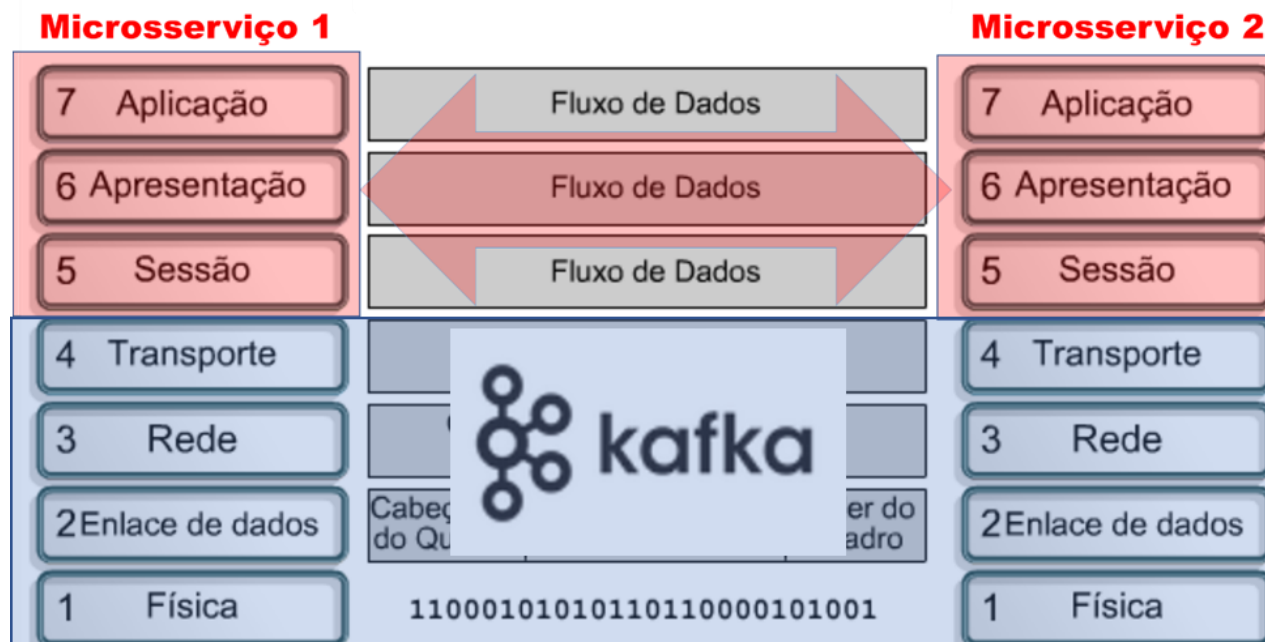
Microsserviço 1

7 Aplicação
6 Apresentação
5 Sessão
4 Transporte
3 Rede
2 Enlace de dados
1 Física

Fluxo de Dados
Fluxo de Dados
Fluxo de Dados

kafka

Cabeç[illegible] do Qu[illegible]
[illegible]er do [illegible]adro

1100010101011011000010100 1

Microsserviço 2

7 Aplicação
6 Apresentação
5 Sessão
4 Transporte
3 Rede
2 Enlace de dados
1 Física